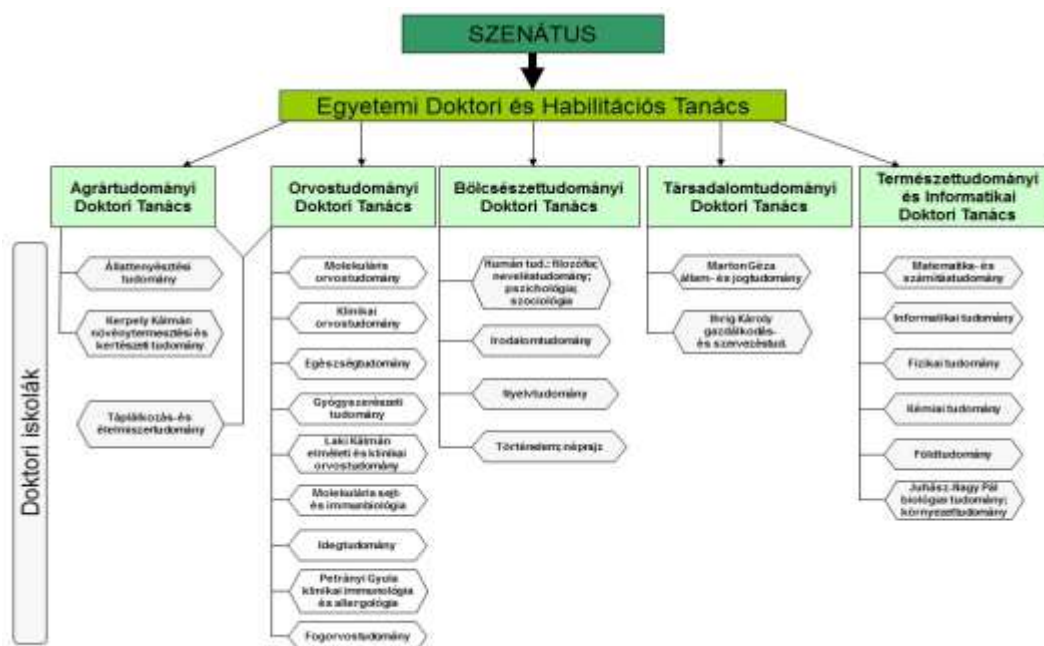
SZENÁTUS

Egyetemi Doktori és Habilitációs Tanács

Agrártudományi Doktori Tanács

Állattenyésztési tudomány

Kerpely Kálmán növénytermesztési és kertészeti tudomány

Táplálkozás- és élelmiszertudomány

Orvostudományi Doktori Tanács

Molekuláris orvostudomány

Klinikai orvostudomány

Egészségtudomány

Gyógyszerészeti tudomány

Laki Kálmán elméleti és klinikai orvostudomány

Molekuláris sejt- és immunbiológia

Idegtudomány

Petrányi Gyula klinikai immunológia és allergológia

Fogorvostudomány

Bölcsészettudományi Doktori Tanács

Humán tud.: filozófia; neveléstudomány; pszichológia; szociológia

Irodalomtudomány

Nyelvtudomány

Történelem; néprajz

Társadalomtudományi Doktori Tanács

Marton Géza állam- és jogtudomány

Ihrig Károly gazdálkodás- és szervezéstud.

Természettudományi és Informatikai Doktori Tanács

Matematika- és számítástudomány

Informatikai tudomány

Fizikai tudomány

Kémiai tudomány

Földtudomány

Juhász-Nagy Pál biológiai tudomány; környezettudomány

Doktori iskolák